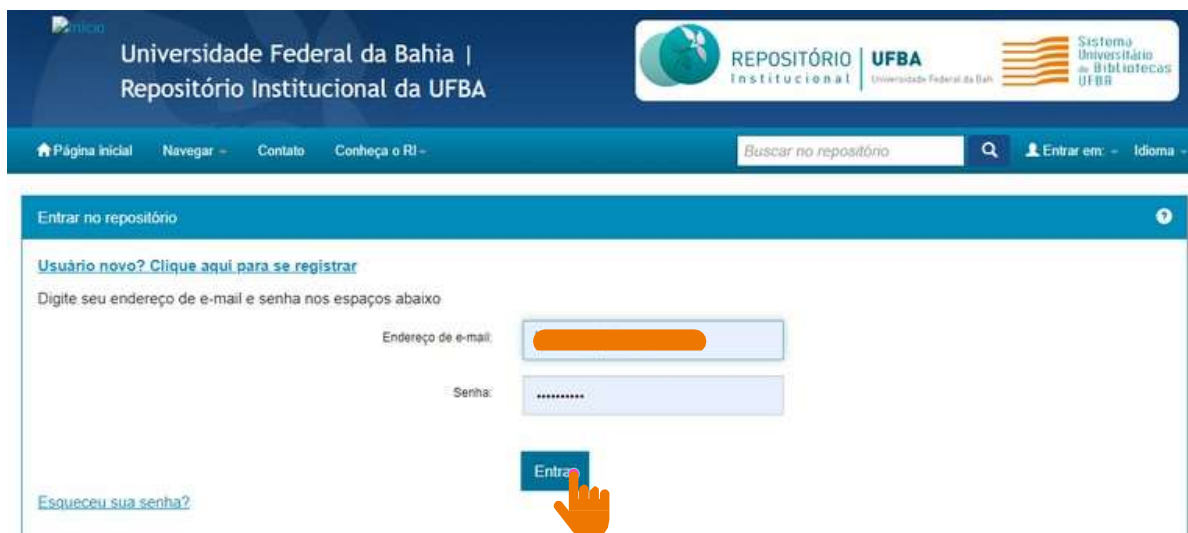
Início

Universidade Federal da Bahia | Repositório Institucional da UFBA

REPOSITÓRIO Institucional | UFBA Universidade Federal da Bah

Sistema Universitário de Bibliotecas UFBA

Página inicial Navegar Contato Conheça o RI

Buscar no repositório

Entrar em: Idioma

Entrar no repositório

Usuário novo? Clique aqui para se registrar

Digite seu endereço de e-mail e senha nos espaços abaixo

Endereço de e-mail: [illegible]

Senha: ...........

Entrar

Esqueceu sua senha?